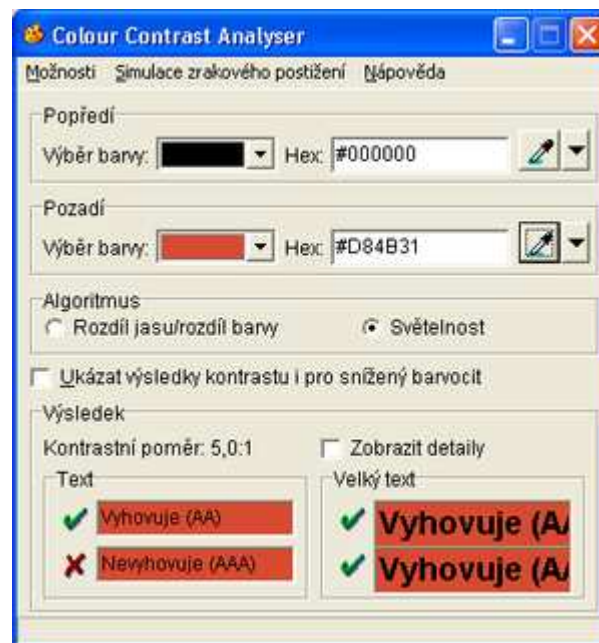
Colour Contrast Analyser

Možnosti  Simulace zrakového postižení  Nápověda

Popředí
Výběr barvy:  Hex: #000000

Pozadí
Výběr barvy:  Hex: #D84B31

Algoritmus
Rozdíl jasu/rozdíl barvy  Světelnost

Ukázat výsledky kontrastu i pro snížený barvocit

Výsledek
Kontrastní poměr: 5,0:1  Zobrazit detaily

Text
Vyhovuje (AA)
Nevyhovuje (AAA)

Velký text
Vyhovuje (A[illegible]
Vyhovuje (A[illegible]